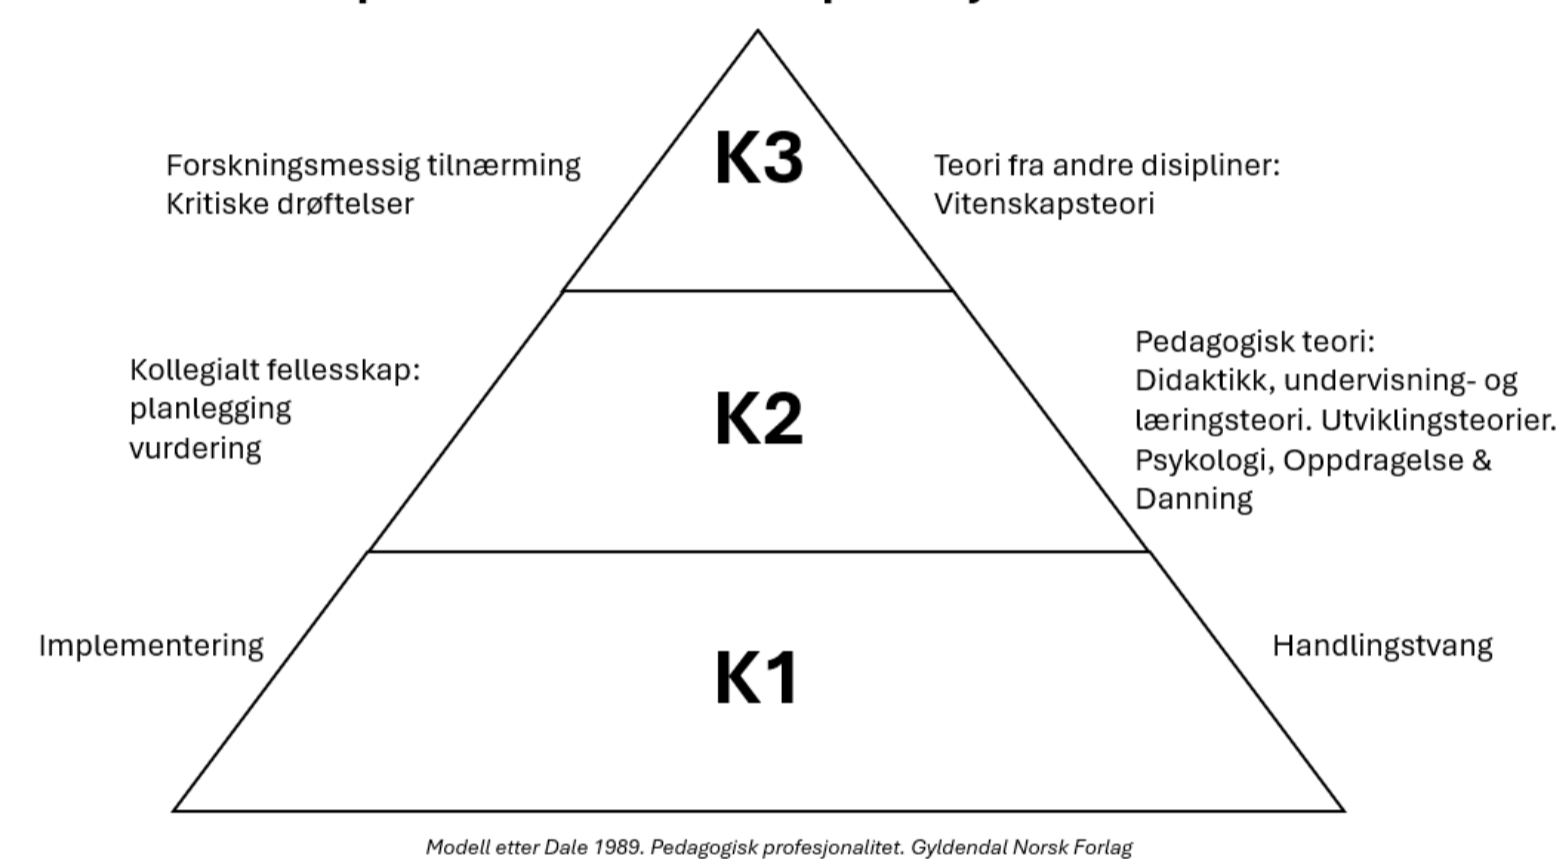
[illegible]

Forskningsmessig tilnærming
Kritiske drøftelser

K3

Teori fra andre disipliner:
Vitenskapsteori

Kollegialt fellesskap:
planlegging
vurdering

K2

Pedagogisk teori:
Didaktikk, undervisning- og læringsteori. Utviklingsteorier. Psykologi, Oppdragelse & Danning

Implementering

K1

Handlingstvang

Modell etter Dale 1989. Pedagogisk profesjonalitet. Gyldendal Norsk Forlag